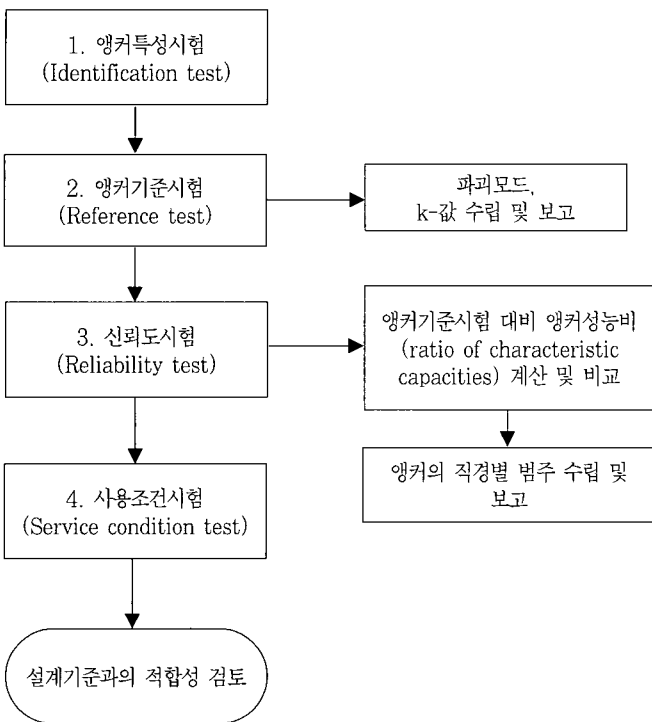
1. 앵커특성시험
(Identification test)

2. 앵커기준시험
(Reference test)

파괴모드,
k-값 수립 및 보고

3. 신뢰도시험
(Reliability test)

앵커기준시험 대비 앵커성능비
(ratio of characteristic capacities) 계산 및 비교

앵커의 직경별 범주 수립 및 보고

4. 사용조건시험
(Service condition test)

설계기준과의 적합성 검토